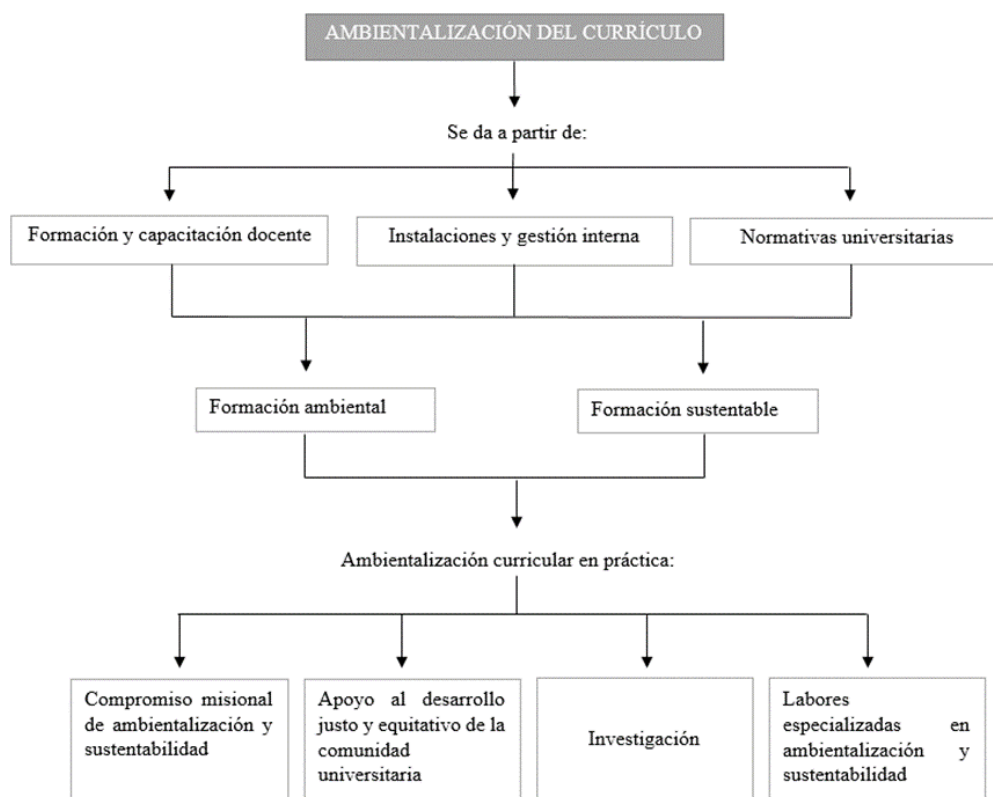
AMBIENTALIZACIÓN DEL CURRÍCULO

Se da a partir de:

Formación y capacitación docente

Instalaciones y gestión interna

Normativas universitarias

Formación ambiental

Formación sustentable

Ambientalización curricular en práctica:

Compromiso misional de ambientalización y sustentabilidad

Apoyo al desarrollo justo y equitativo de la comunidad universitaria

Investigación

Labores especializadas en ambientalización y sustentabilidad